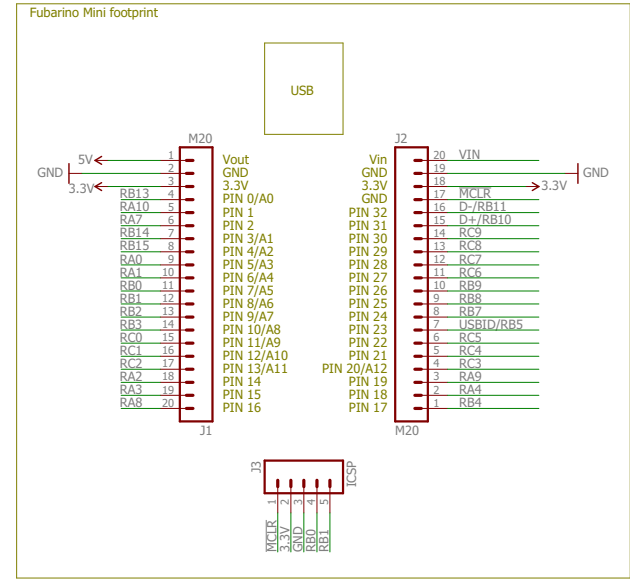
Fubarino Mini footprint

USB

M20
5V 1 Vout
GND 2 GND
3.3V 3 3.3V
RB13 4 PIN 0/A0
RA10 5 PIN 1
RA7 6 PIN 2
RB14 7 PIN 3/A1
RB15 8 PIN 4/A2
RA0 9 PIN 5/A3
RA1 10 PIN 6/A4
RB0 11 PIN 7/A5
RB1 12 PIN 8/A6
RB2 13 PIN 9/A7
RB3 14 PIN 10/A8
RC0 15 PIN 11/A9
RC1 16 PIN 12/A10
RC2 17 PIN 13/A11
RA2 18 PIN 14
RA3 19 PIN 15
RA8 20 PIN 16
J1

J2
Vin 20 VIN
GND 19 GND
3.3V 18 3.3V
GND 17 MCLR
PIN 32 16 D-/RB11
PIN 31 15 D+/RB10
PIN 30 14 RC9
PIN 29 13 RC8
PIN 28 12 RC7
PIN 27 11 RC6
PIN 26 10 RB9
PIN 25 9 RB8
PIN 24 8 RB7
PIN 23 7 USBID/RB5
PIN 22 6 RC5
PIN 21 5 RC4
PIN 20/A12 4 RC3
PIN 19 3 RA9
PIN 18 2 RA4
PIN 17 1 RB4
M20

J3
ICSP
1 2 3 4 5
MCLR 3.3V GND RB0 RB1